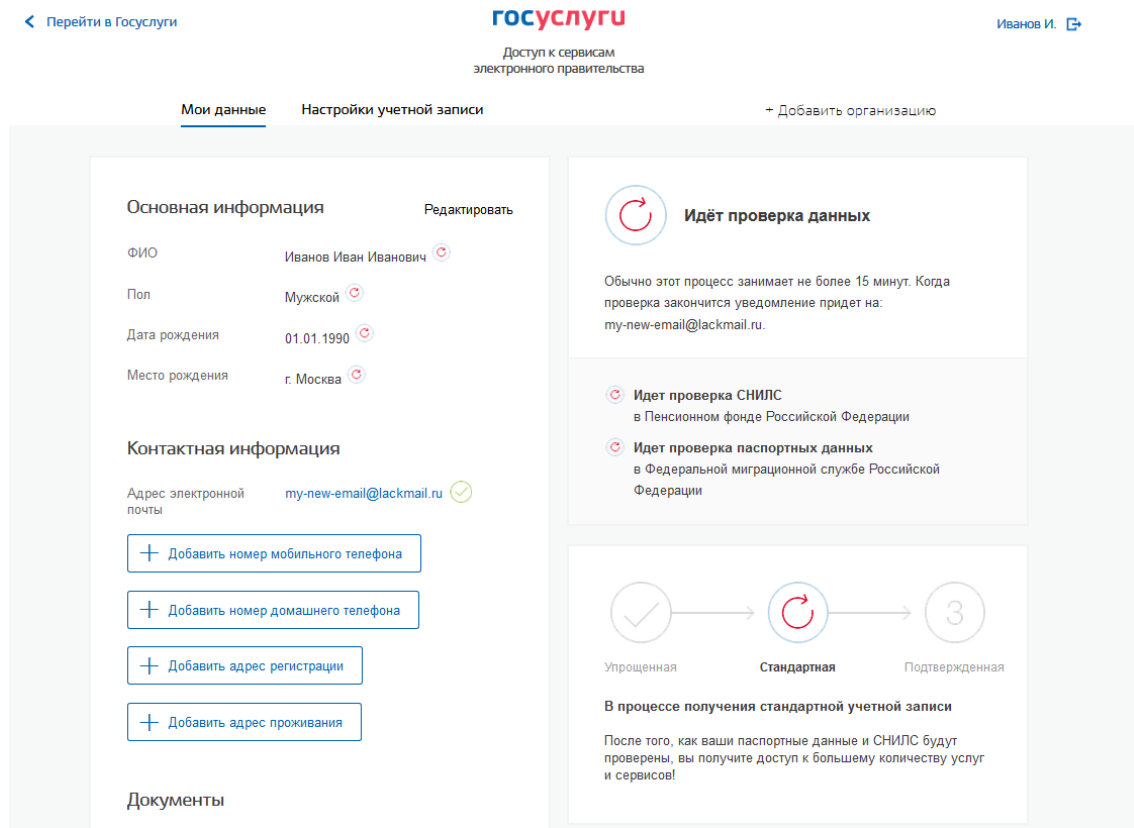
Перейти в Госуслуги

госуслуги

Доступ к сервисам электронного правительства

Иванов И.

Мои данные

Настройки учетной записи

+ Добавить организацию

Основная информация

Редактировать

ФИО Иванов Иван Иванович

Пол Мужской

Дата рождения 01.01.1990

Место рождения г. Москва

Контактная информация

Адрес электронной почты my-new-email@lackmail.ru

Добавить номер мобильного телефона

Добавить номер домашнего телефона

Добавить адрес регистрации

Добавить адрес проживания

Документы

Идёт проверка данных

Обычно этот процесс занимает не более 15 минут. Когда проверка закончится уведомление придет на: my-new-email@lackmail.ru.

Идет проверка СНИЛС
в Пенсионном фонде Российской Федерации

Идет проверка паспортных данных
в Федеральной миграционной службе Российской Федерации

3

Упрощенная

Стандартная

Подтвержденная

В процессе получения стандартной учетной записи

После того, как ваши паспортные данные и СНИЛС будут проверены, вы получите доступ к большему количеству услуг и сервисов!